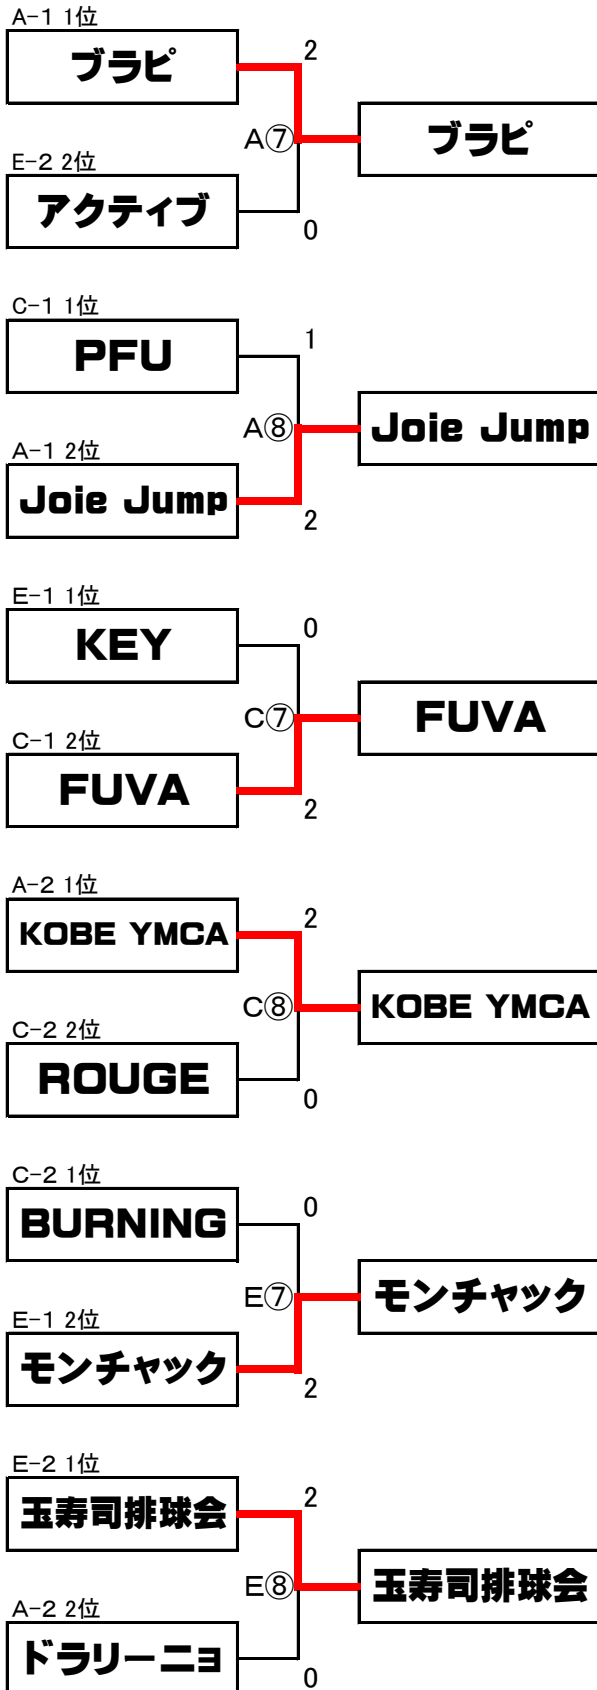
A−1 1位
ブラピ
2
A⑦
ブラピ
E−2 2位
アクティブ
0

C−1 1位
PFU
1
A⑧
Joie Jump
A−1 2位
Joie Jump
2

E−1 1位
KEY
0
C⑦
FUVA
C−1 2位
FUVA
2

A−2 1位
KOBE YMCA
2
C⑧
KOBE YMCA
C−2 2位
ROUGE
0

C−2 1位
BURNING
0
E⑦
モンチャック
E−1 2位
モンチャック
2

E−2 1位
玉寿司排球会
2
E⑧
玉寿司排球会
A−2 2位
ドラリーニョ
0